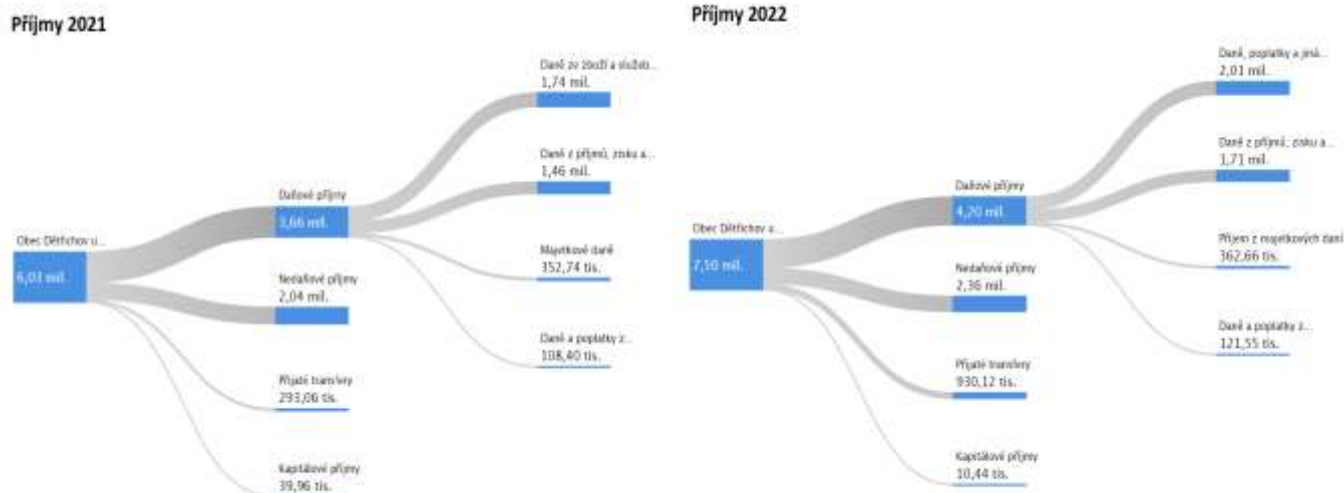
Příjmy 2021

Obec Dětřichov u...
6,03 mil.

Daňové příjmy
3,66 mil.

Nedaňové příjmy
2,04 mil.

Přijaté transfery
293,06 tis.

Kapitálové příjmy
39,96 tis.

Daně ze zboží a služeb...
1,74 mil.

Daně z příjmů, zisku a...
1,46 mil.

Majetkové daně
352,74 tis.

Daně a poplatky z...
108,40 tis.

Příjmy 2022

Obec Dětřichov a...
7,10 mil.

Daňové příjmy
4,20 mil.

Nedaňové příjmy
2,36 mil.

Přijaté transfery
930,12 tis.

Kapitálové příjmy
10,44 tis.

Daně, poplatky a jiná...
2,01 mil.

Daně z příjmů, zisku a...
1,71 mil.

Příjem z majetkových daní
362,66 tis.

Daně a poplatky z...
121,55 tis.